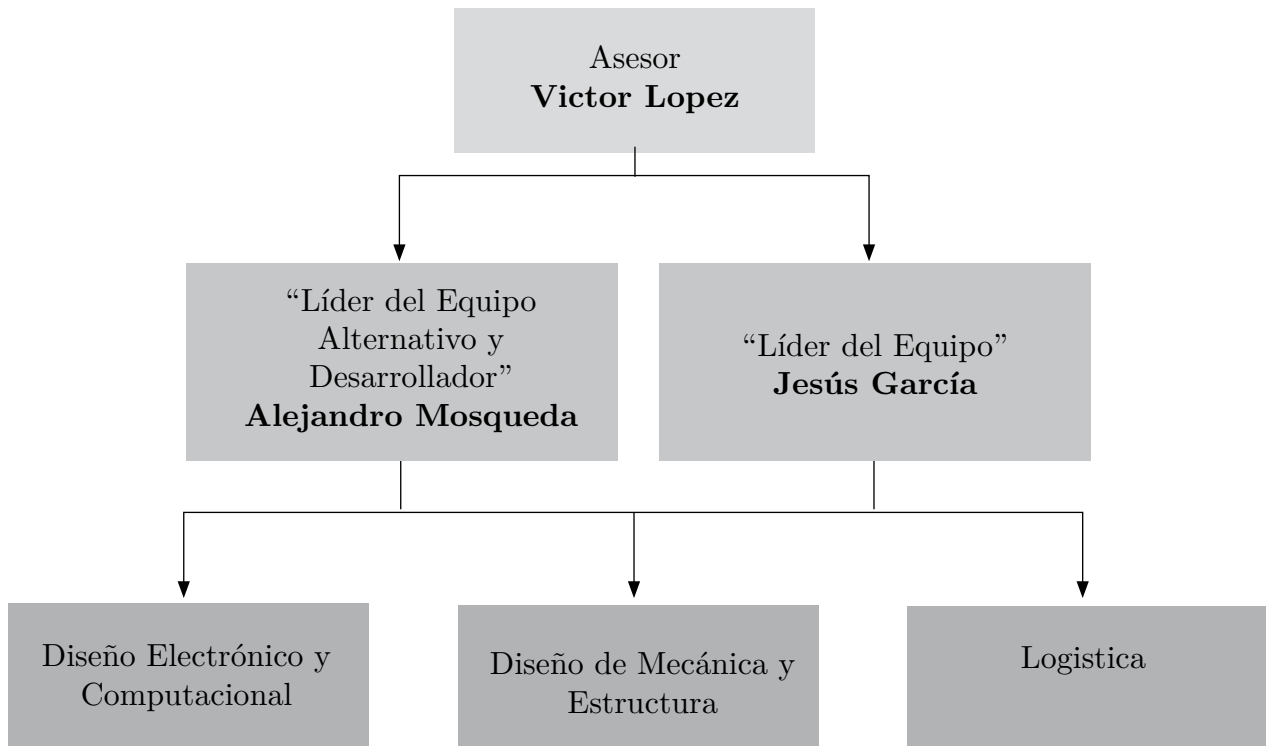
Asesor
**Victor Lopez**

“Líder del Equipo Alternativo y Desarrollador”
**Alejandro Mosqueda**

“Líder del Equipo”
**Jesús García**

Diseño Electrónico y Computacional

Diseño de Mecánica y Estructura

Logistica